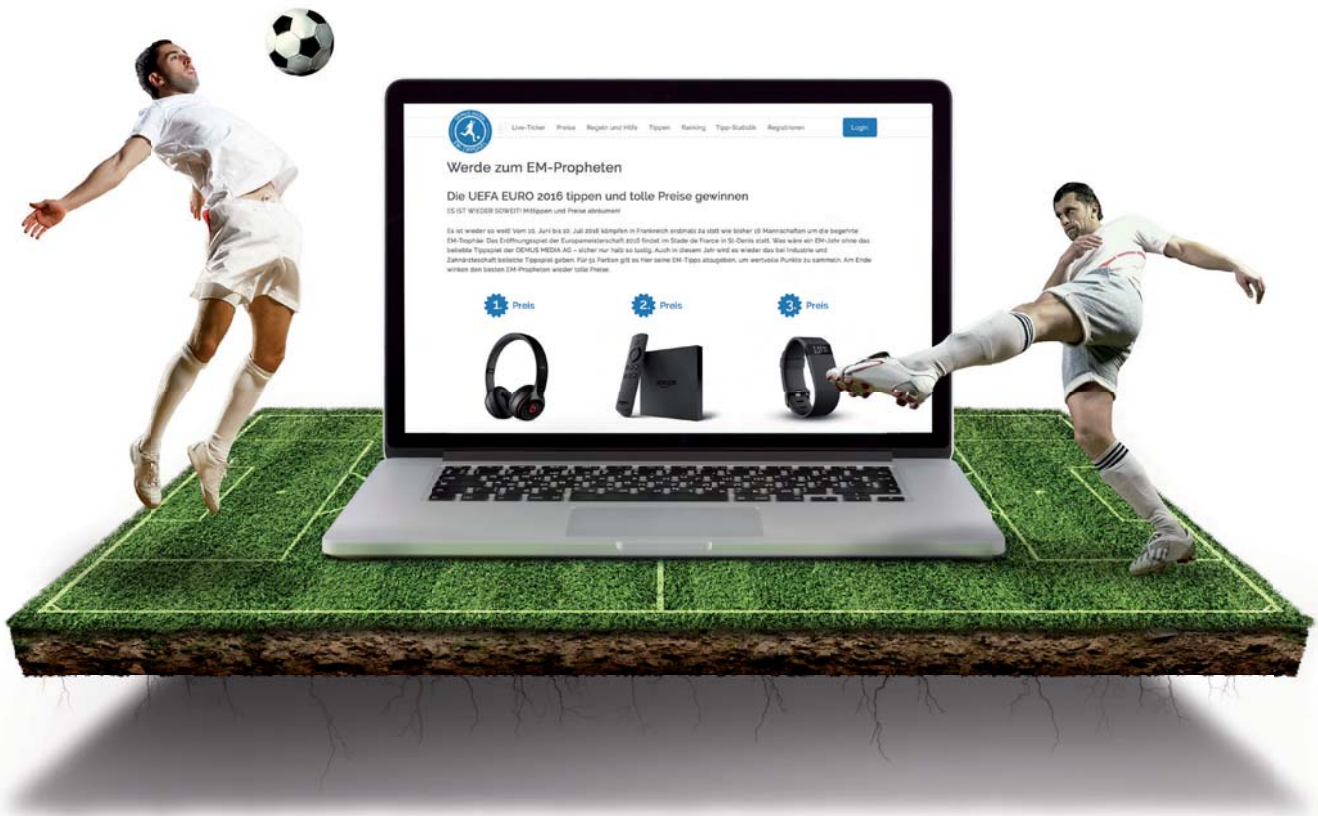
Live-Ticker Preise Regeln und Hilfe Tippen Ranking Tipp-Statistik Registrieren Login

Werde zum EM-Propheten

Die UEFA EURO 2016 tippen und tolle Preise gewinnen

ES IST WIEDER SOWEIT! Mittippen und Preise abräumen!

Es ist wieder so weit! Vom 10. Juni bis 10. Juli 2016 kämpfen in Frankreich erstmals 24 statt wie bisher 16 Mannschaften um die begehrte EM-Trophäe. Das Eröffnungsspiel der Europameisterschaft 2016 findet im Stade de France in St-Denis statt. Was wäre ein EM-Jahr ohne das beliebte Tippspiel der DEMUS MEDIA AG – sicher nur halb so lustig. Auch in diesem Jahr wird es wieder das bei Industrie und Zahnärzteschaft beliebte Tippspiel geben. Für 51 Partien gilt es hier seine EM-Tipps abzugeben, um wertvolle Punkte zu sammeln. Am Ende winken den besten EM-Propheten wieder tolle Preise.

1 Preis

2 Preis

3 Preis